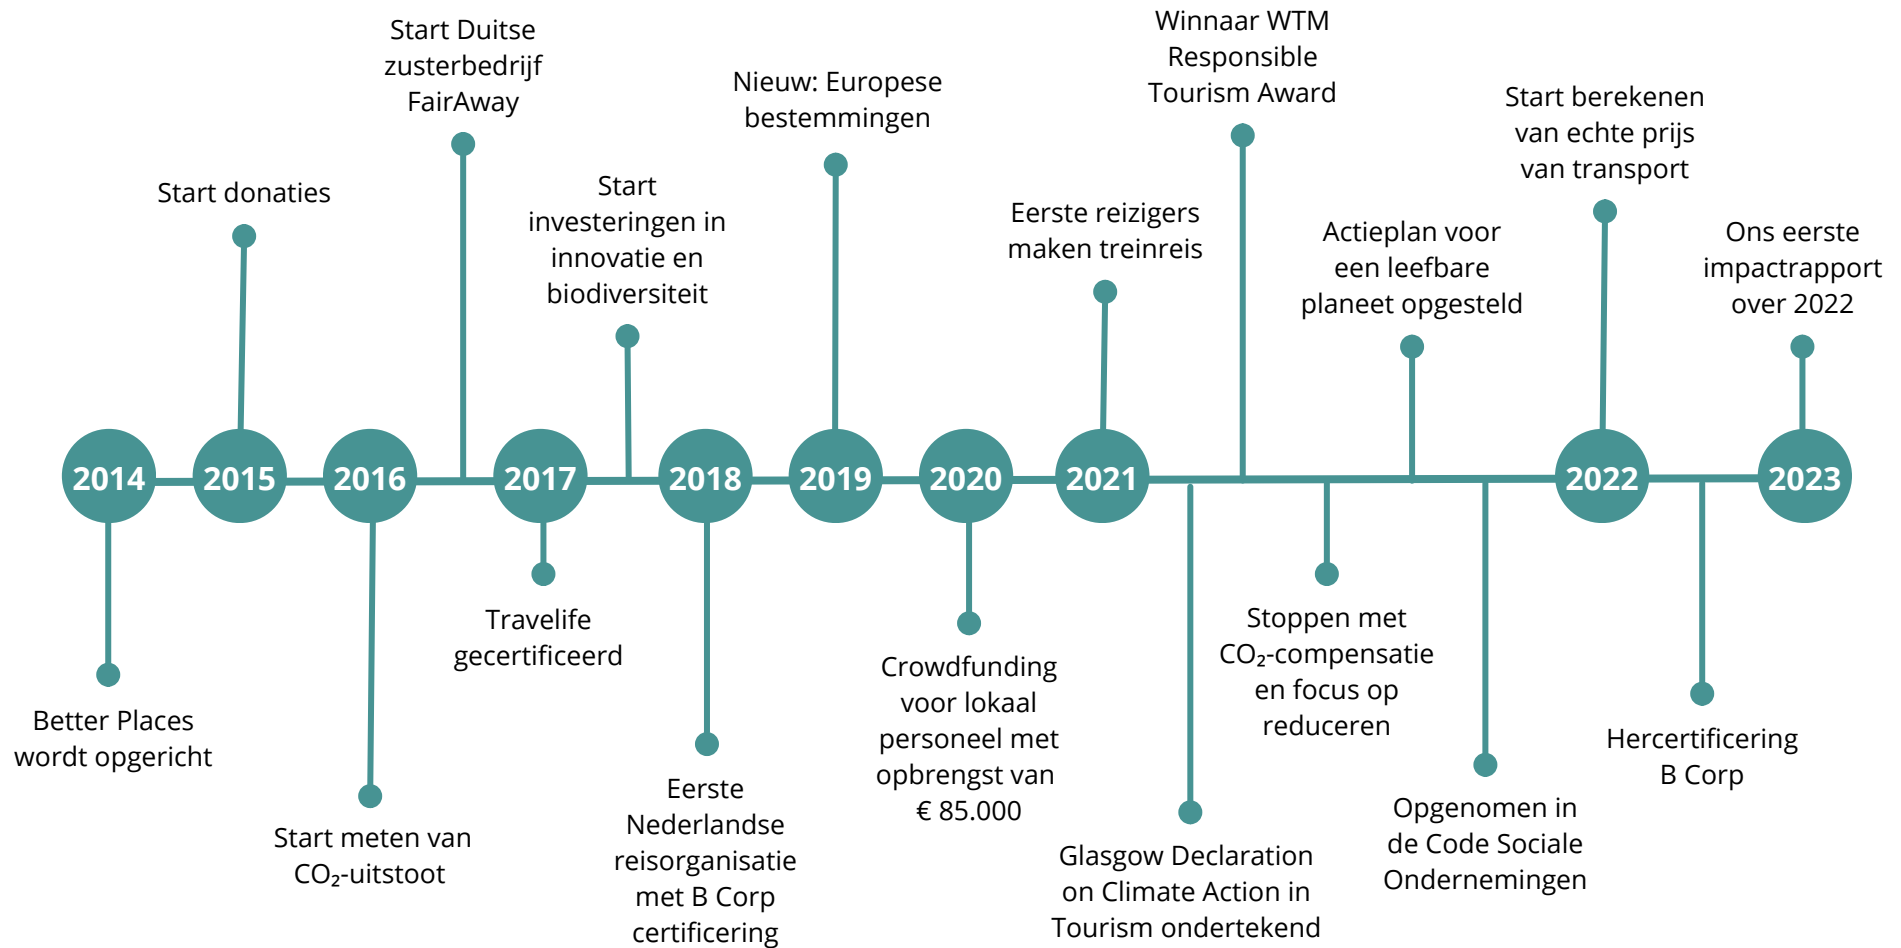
Start Duitse zusterbedrijf FairAway

Start donaties

Start investeringen in innovatie en biodiversiteit

Nieuw: Europese bestemmingen

Eerste reizigers maken treinreis

Winnaar WTM Responsible Tourism Award

Actieplan voor een leefbare planeet opgesteld

Start berekenen van echte prijs van transport

Ons eerste impactrapport over 2022

2014 2015 2016 2017 2018 2019 2020 2021 2022 2023

Better Places wordt opgericht

Start meten van $CO_2$-uitstoot

Travelife gecertificeerd

Eerste Nederlandse reisorganisatie met B Corp certificering

Crowdfunding voor lokaal personeel met opbrengst van € 85.000

Glasgow Declaration on Climate Action in Tourism ondertekend

Stoppen met $CO_2$-compensatie en focus op reduceren

Opgenomen in de Code Sociale Ondernemingen

Hercertificering B Corp